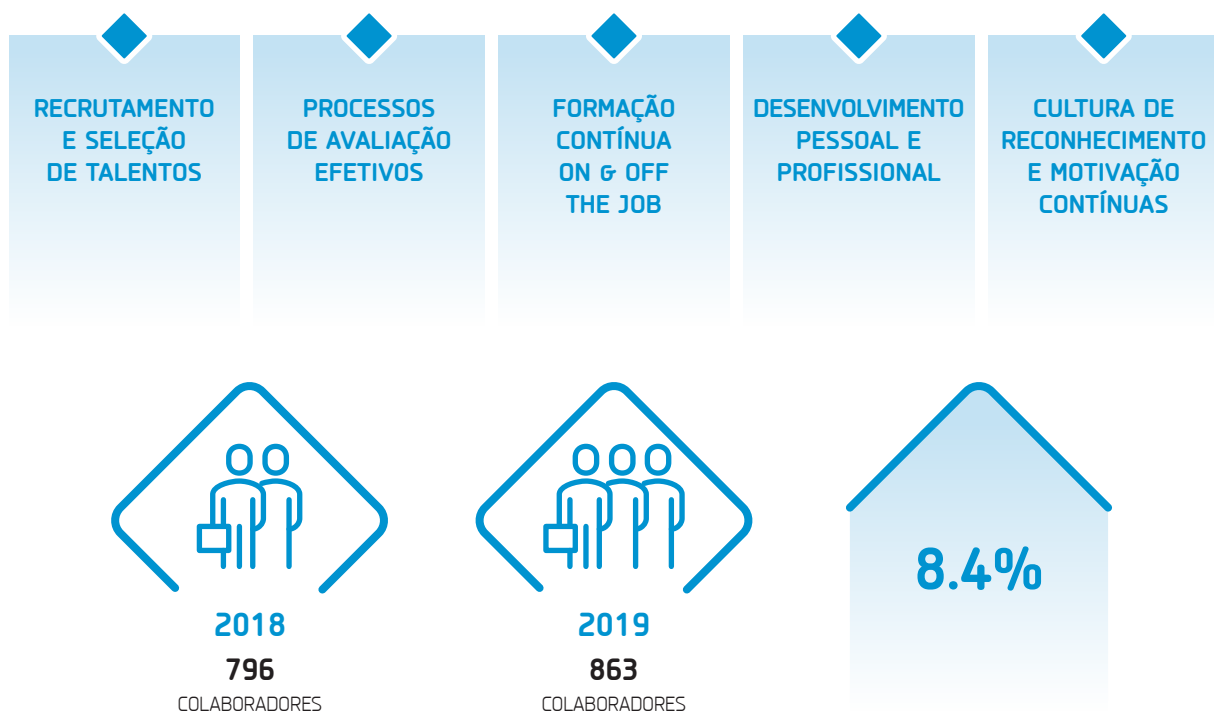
RECRUTAMENTO E SELEÇÃO DE TALENTOS

PROCESSOS DE AVALIAÇÃO EFETIVOS

FORMAÇÃO CONTÍNUA ON & OFF THE JOB

DESENVOLVIMENTO PESSOAL E PROFISSIONAL

CULTURA DE RECONHECIMENTO E MOTIVAÇÃO CONTÍNUAS

2018
796
COLABORADORES

2019
863
COLABORADORES

8.4%